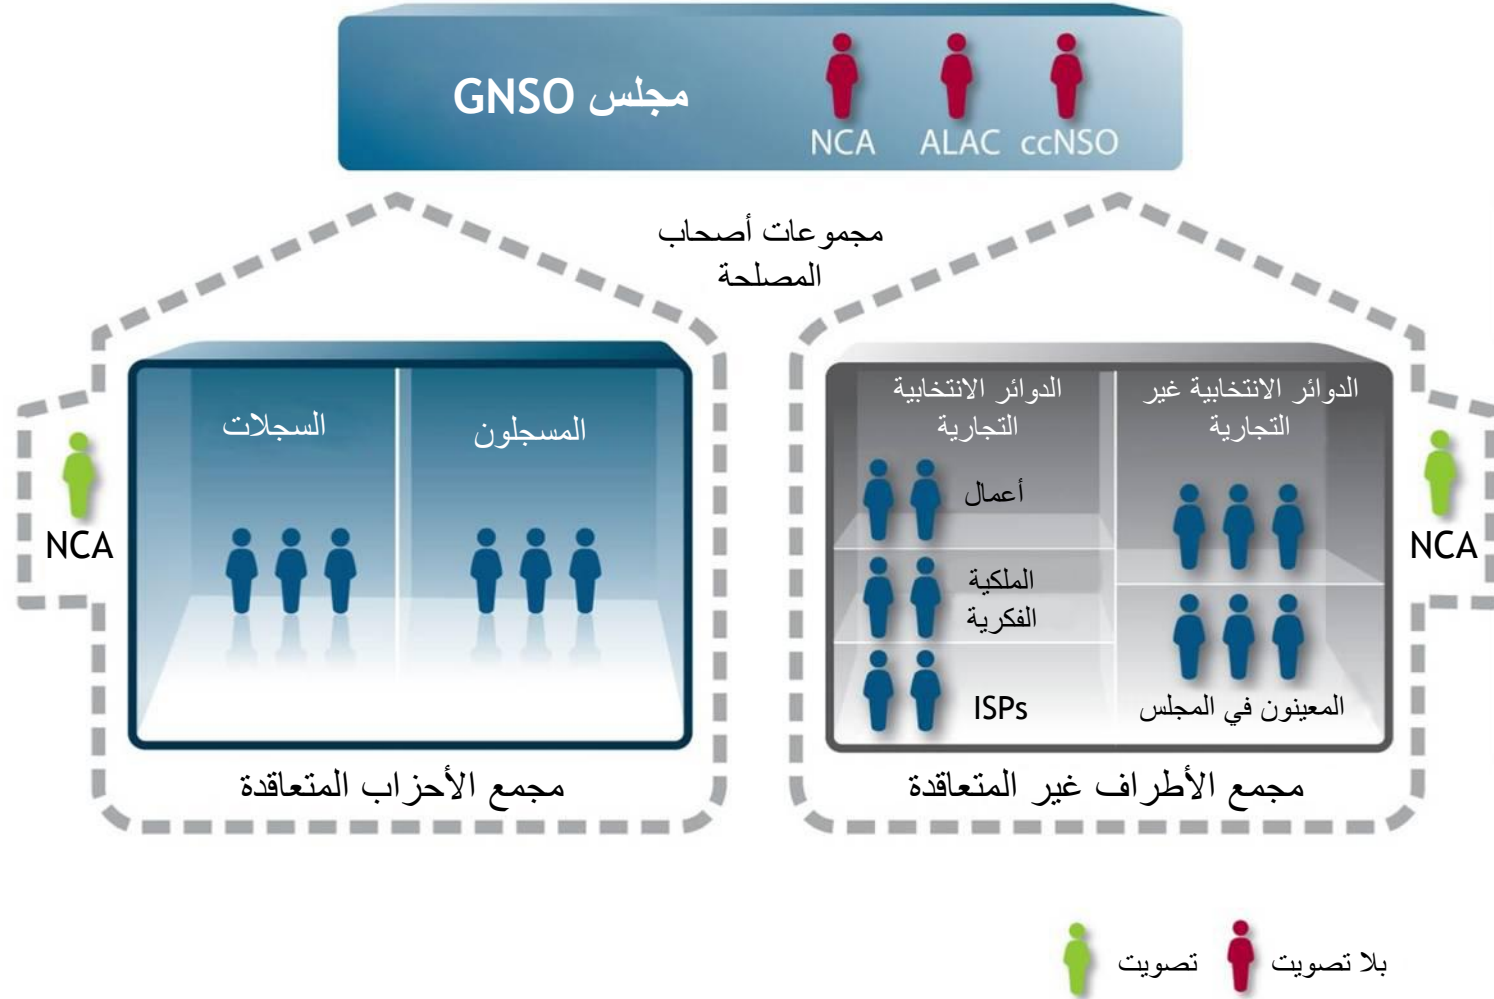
مجلس GNSO

NCA ALAC ccNSO

مجموعات أصحاب المصلحة

NCA

السجلات

المسجلون

مجمع الأحزاب المتعاقدة

الدوائر الانتخابية التجارية

الدوائر الانتخابية غير التجارية

أعمال

الملكية الفكرية

ISPs

المعينون في المجلس

مجمع الأطراف غير المتعاقدة

NCA

بلا تصويت

تصويت